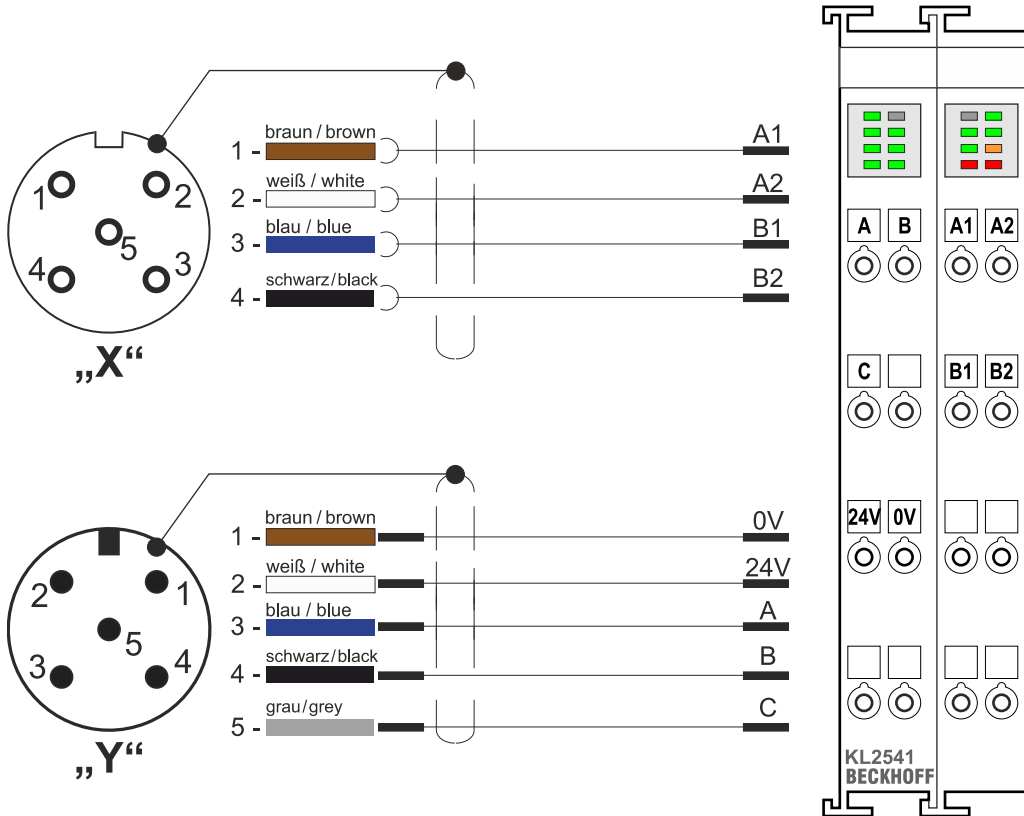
1 2 5 4 3

„X“

1 - braun / brown A1
2 - weiß / white A2
3 - blau / blue B1
4 - schwarz/black B2

2 1 5 3 4

„Y“

1 - braun / brown 0V
2 - weiß / white 24V
3 - blau / blue A
4 - schwarz/black B
5 - grau/grey C

A B
C
24V 0V

A1 A2
B1 B2

KL2541
BECKHOFF